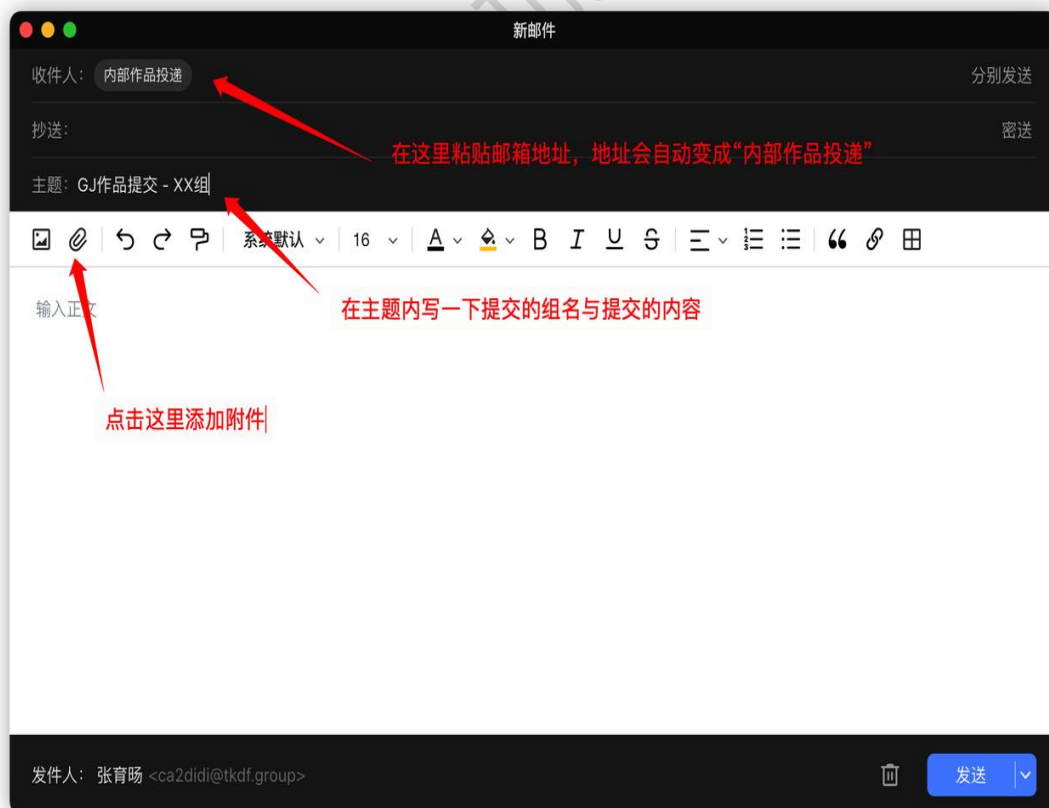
新邮件

收件人: 内部作品投递

分别发送

抄送:

密送

在这里粘贴邮箱地址，地址会自动变成“内部作品投递”

主题: GJ作品提交 - XX组

系统默认

16

A

B I U S

在主题内写一下提交的组名与提交的内容

输入正文

点击这里添加附件

发件人: 张育旸 <ca2didi@tkdf.group>

发送